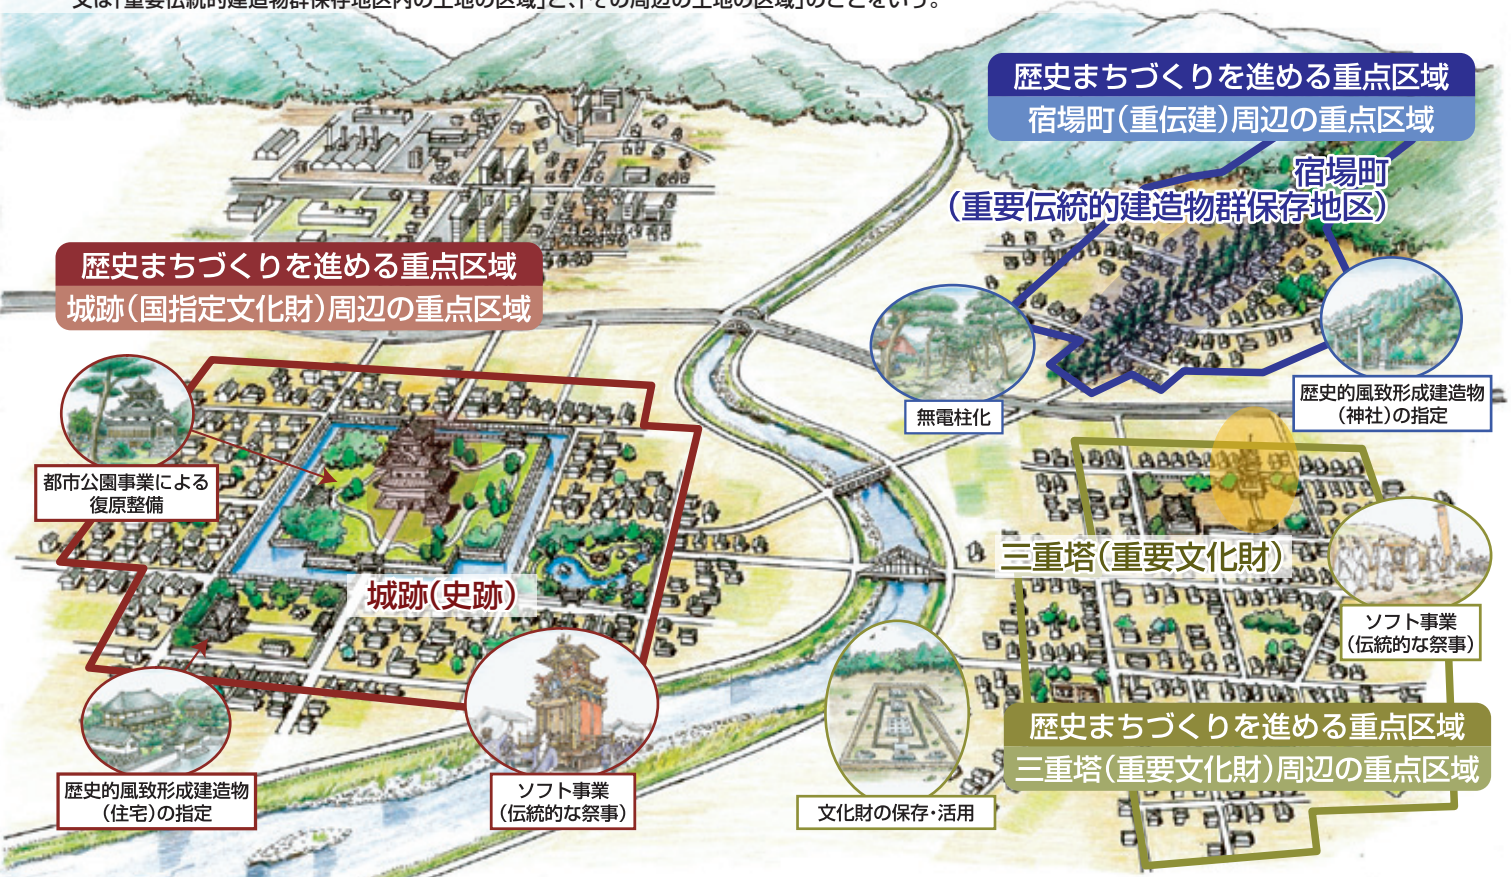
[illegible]は「重要伝統的建造物群保存地区内の土地の区域」と、「その周辺の土地の区域」のことをいう。

歴史まちづくりを進める重点区域
宿場町(重伝建)周辺の重点区域

宿場町
(重要伝統的建造物群保存地区)

歴史まちづくりを進める重点区域
城跡(国指定文化財)周辺の重点区域

無電柱化

歴史的風致形成建造物
(神社)の指定

都市公園事業による
復原整備

三重塔(重要文化財)

城跡(史跡)

ソフト事業
(伝統的な祭事)

歴史まちづくりを進める重点区域
三重塔(重要文化財)周辺の重点区域

歴史的風致形成建造物
(住宅)の指定

ソフト事業
(伝統的な祭事)

文化財の保存・活用